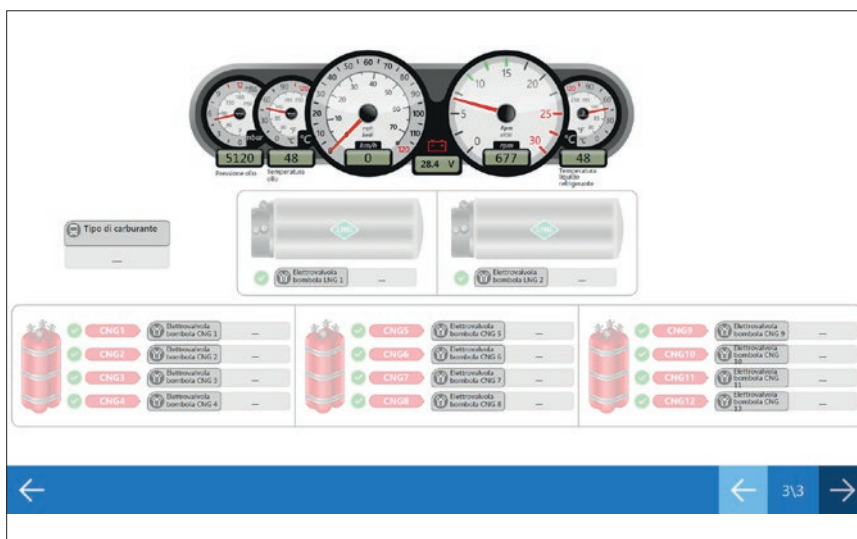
mbar
5120
Pressione olio
°C
48
Temperatura olio
0
10
20
30
40
50
60
70
80
90
100
110
120
mph
km/h
km/h
0
28.4 V
0
5
10
15
20
25
30
Rpm
x100
rpm
677
°C
48
Temperatura liquido refrigerante

Tipo di carburante
—

LNG
Elettrovalvola bombola LNG 1
—

LNG
Elettrovalvola bombola LNG 2
—

CNG1
Elettrovalvola bombola CNG 1
—
CNG2
Elettrovalvola bombola CNG 2
—
CNG3
Elettrovalvola bombola CNG 3
—
CNG4
Elettrovalvola bombola CNG 4
—

CNG5
Elettrovalvola bombola CNG 5
—
CNG6
Elettrovalvola bombola CNG 6
—
CNG7
Elettrovalvola bombola CNG 7
—
CNG8
Elettrovalvola bombola CNG 8
—

CNG9
Elettrovalvola bombola CNG 9
—
CNG10
Elettrovalvola bombola CNG 10
—
CNG11
Elettrovalvola bombola CNG 11
—
CNG12
Elettrovalvola bombola CNG 12
—

3\3